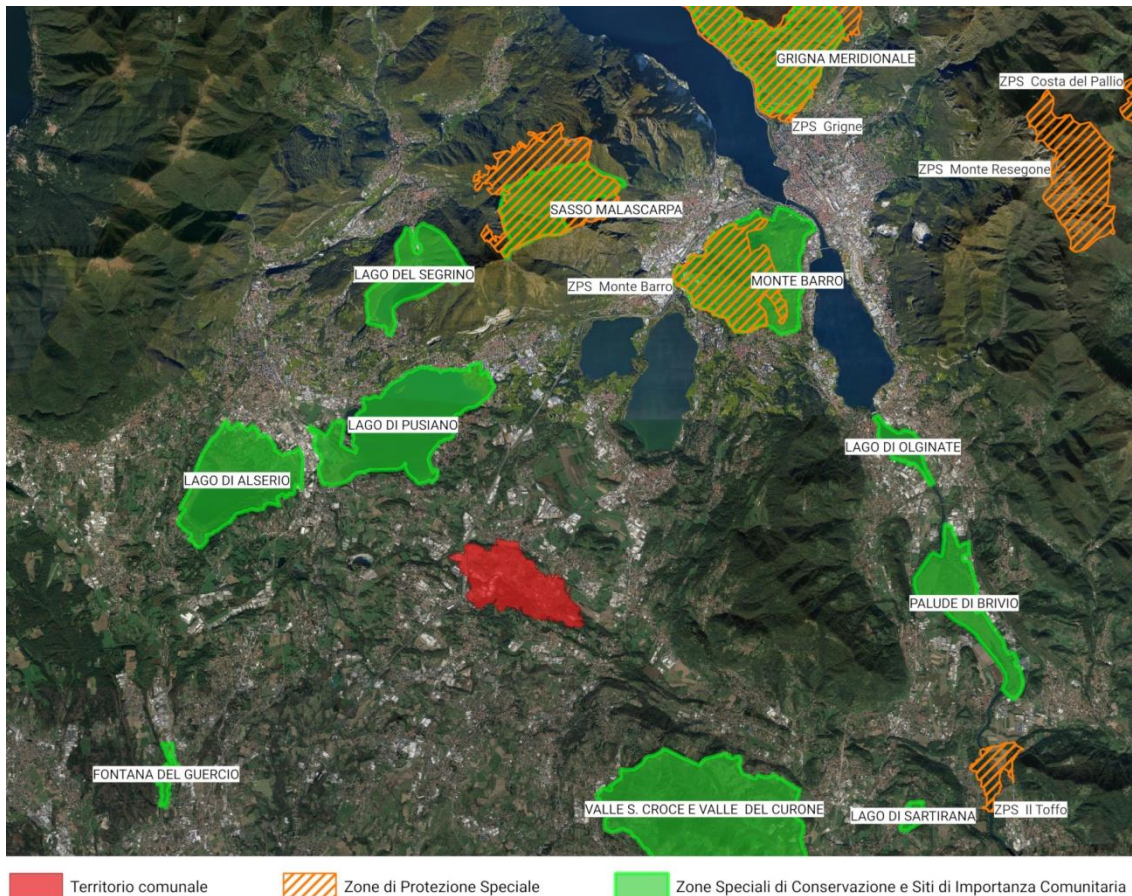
GRIGNA MERIDIONALE
ZPS Costa del Pallio
ZPS Grigne
ZPS Monte Resegone
SASSO MALASCARPA
LAGO DEL SEGRINO
ZPS Monte Barro
MONTE BARRO
LAGO DI PUSIANO
LAGO DI ALSERIO
LAGO DI OLGINATE
PALUDE DI BRIVIO
FONTANA DEL GUERCIO
VALLE S. CROCE E VALLE DEL CURONE
LAGO DI SARTIRANA
ZPS Il Toffo

Territorio comunale
Zone di Protezione Speciale
Zone Speciali di Conservazione e Siti di Importanza Comunitaria